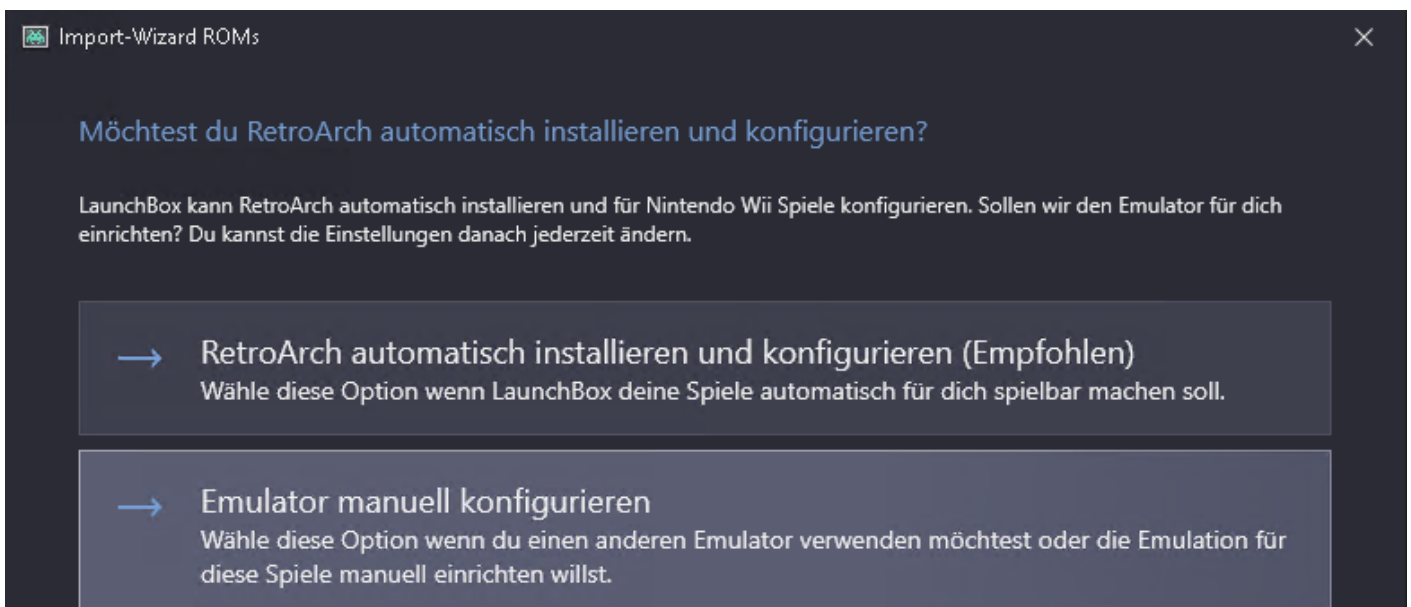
Import-Wizard ROMs

×

Möchtest du RetroArch automatisch installieren und konfigurieren?

LaunchBox kann RetroArch automatisch installieren und für Nintendo Wii Spiele konfigurieren. Sollen wir den Emulator für dich einrichten? Du kannst die Einstellungen danach jederzeit ändern.

→ RetroArch automatisch installieren und konfigurieren (Empfohlen)
Wähle diese Option wenn LaunchBox deine Spiele automatisch für dich spielbar machen soll.

→ Emulator manuell konfigurieren
Wähle diese Option wenn du einen anderen Emulator verwenden möchtest oder die Emulation für diese Spiele manuell einrichten willst.